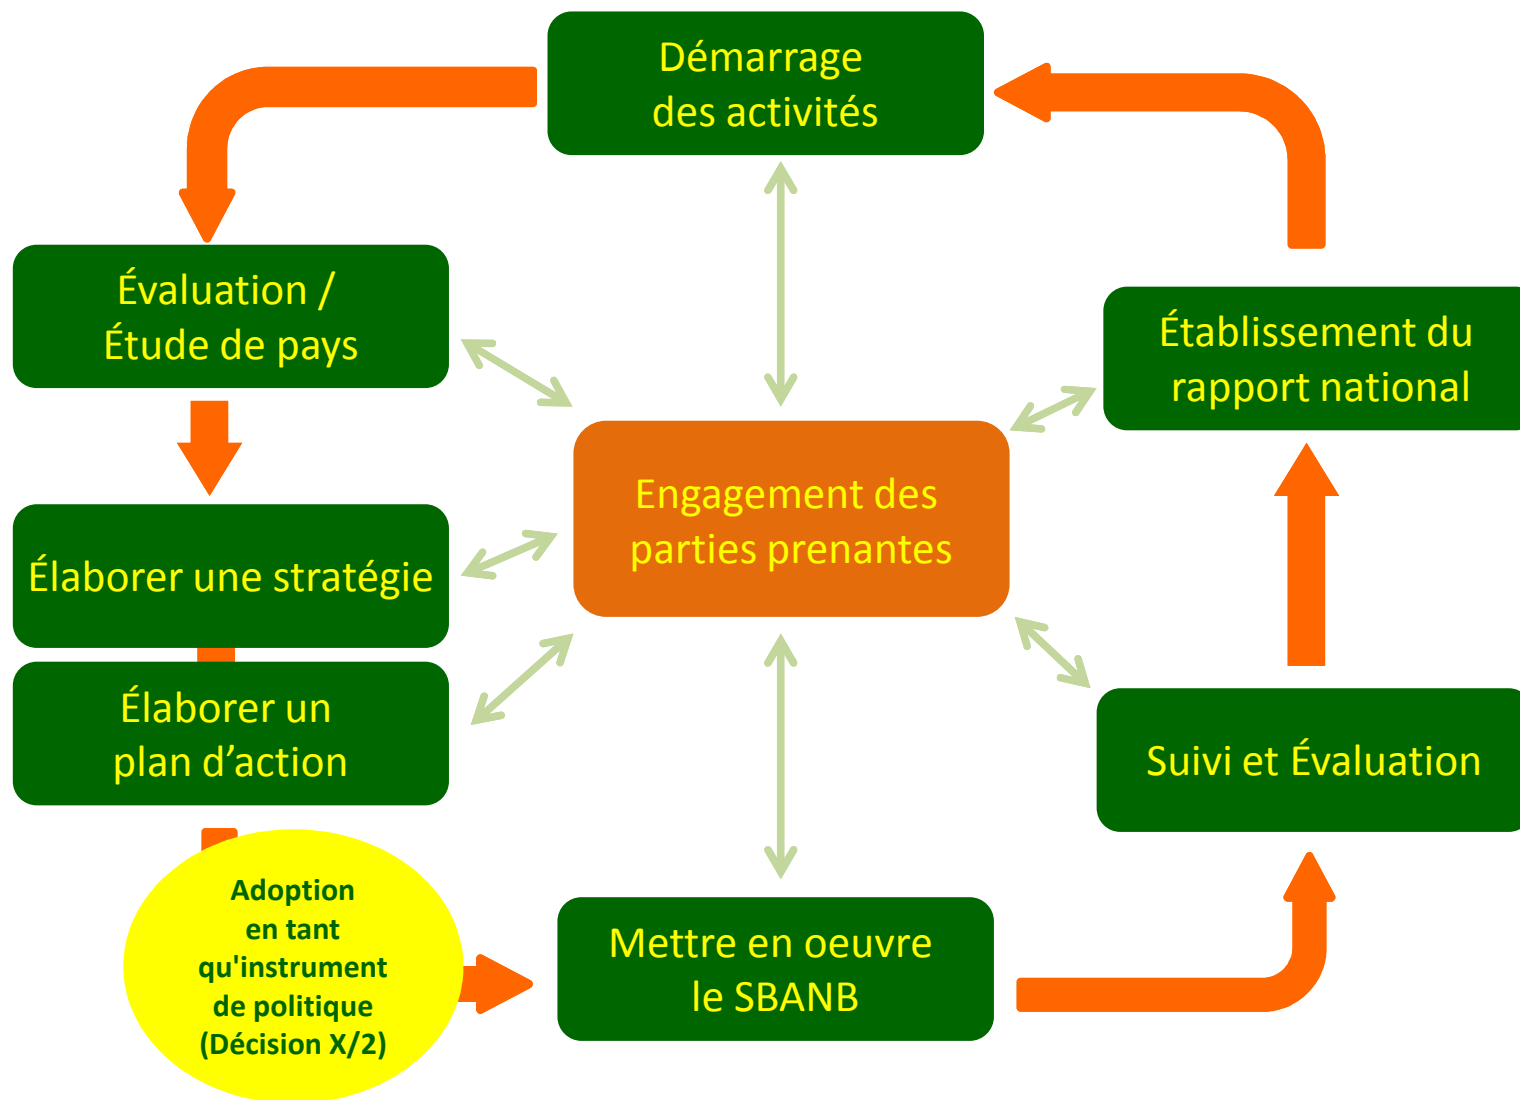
Démarrage des activités

Évaluation / Étude de pays

Établissement du rapport national

Engagement des parties prenantes

Élaborer une stratégie

Élaborer un plan d’action

Suivi et Évaluation

Adoption en tant qu'instrument de politique (Décision X/2)

Mettre en oeuvre le SBANB